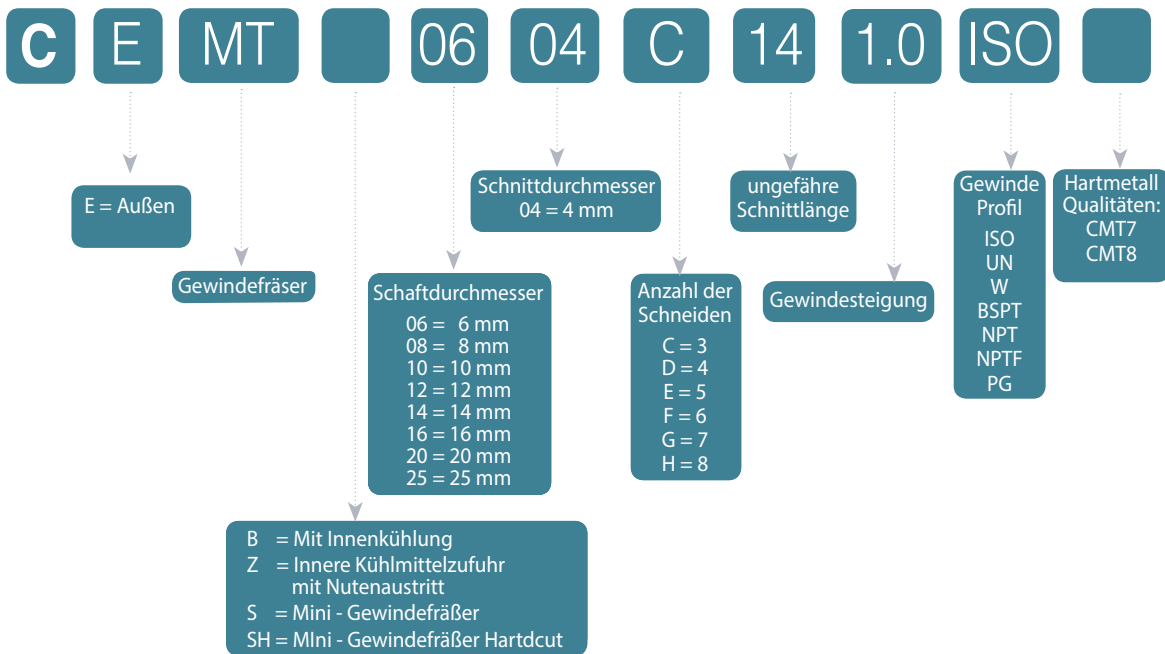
C E MT 06 04 C 14 1.0 ISO

E = Außen

Gewindefräser

Schnittdurchmesser
04 = 4 mm

Schaftdurchmesser
06 = 6 mm
08 = 8 mm
10 = 10 mm
12 = 12 mm
14 = 14 mm
16 = 16 mm
20 = 20 mm
25 = 25 mm

Anzahl der Schneiden
C = 3
D = 4
E = 5
F = 6
G = 7
H = 8

ungefähre Schnittlänge

Gewindesteigung

Gewinde Profil
ISO
UN
W
BSPT
NPT
NPTF
PG

Hartmetall Qualitäten:
CMT7
CMT8

B = Mit Innenkühlung
Z = Innere Kühlmittelzufuhr mit Nutenaustritt
S = Mini - Gewindefräßer
SH = MIni - Gewindefräßer Hartdcut